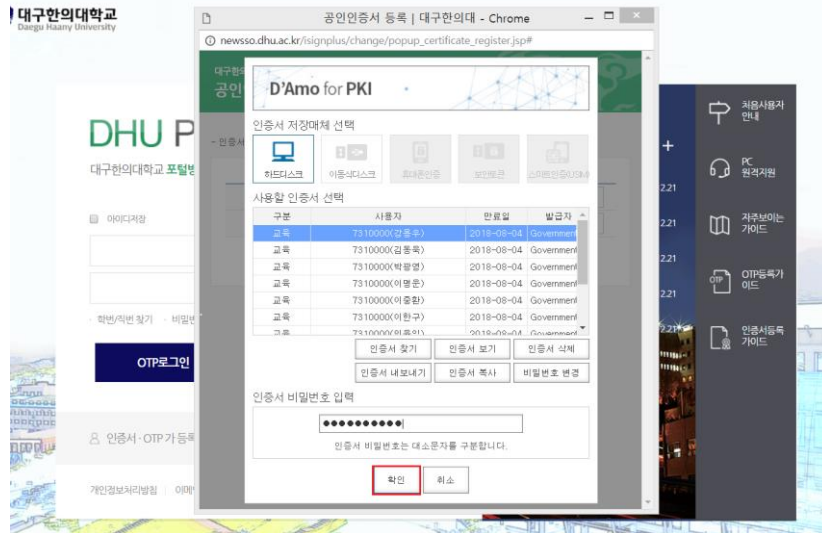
대구한의대학교
Daegu Haany University

공인인증서 등록 | 대구한의대 - Chrome

newsso.dhu.ac.kr/isignplus/change/popup_certificate_register.jsp#

DHU P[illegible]

대구한의대학교 포털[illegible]

아이디저장

학번/직번 찾기 · 비밀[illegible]

OTP로그인

인증서 · OTP 가 등록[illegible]

개인정보처리방침 이메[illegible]

D'Amo for PKI

인증서 저장매체 선택

하드디스크 | 이동식디스크 | 휴대폰인증 | 보안토큰 | 스마트인증(USIM)

사용할 인증서 선택

| 구분 | 사용자 | 만료일 | 발급자 |
|---|---|---|---|
| 교육 | 7310000(강종우) | 2018-08-04 | Government |
| 교육 | 7310000(김동욱) | 2018-08-04 | Government |
| 교육 | 7310000(박광명) | 2018-08-04 | Government |
| 교육 | 7310000(이종운) | 2018-08-04 | Government |
| 교육 | 7310000(이종환) | 2018-08-04 | Government |
| 교육 | 7310000(이한구) | 2018-08-04 | Government |
| 교육 | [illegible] | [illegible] | Government |

인증서 찾기 | 인증서 보기 | 인증서 삭제
인증서 내보내기 | 인증서 복사 | 비밀번호 변경

인증서 비밀번호 입력

●●●●●●●●●●●

인증서 비밀번호는 대소문자를 구분합니다.

확인 | 취소

처음사용자 안내
PC 원격지원
자주보이는 가이드
OTP등록가이드
인증서등록 가이드

2.21
2.21
2.21
2.21
2.21